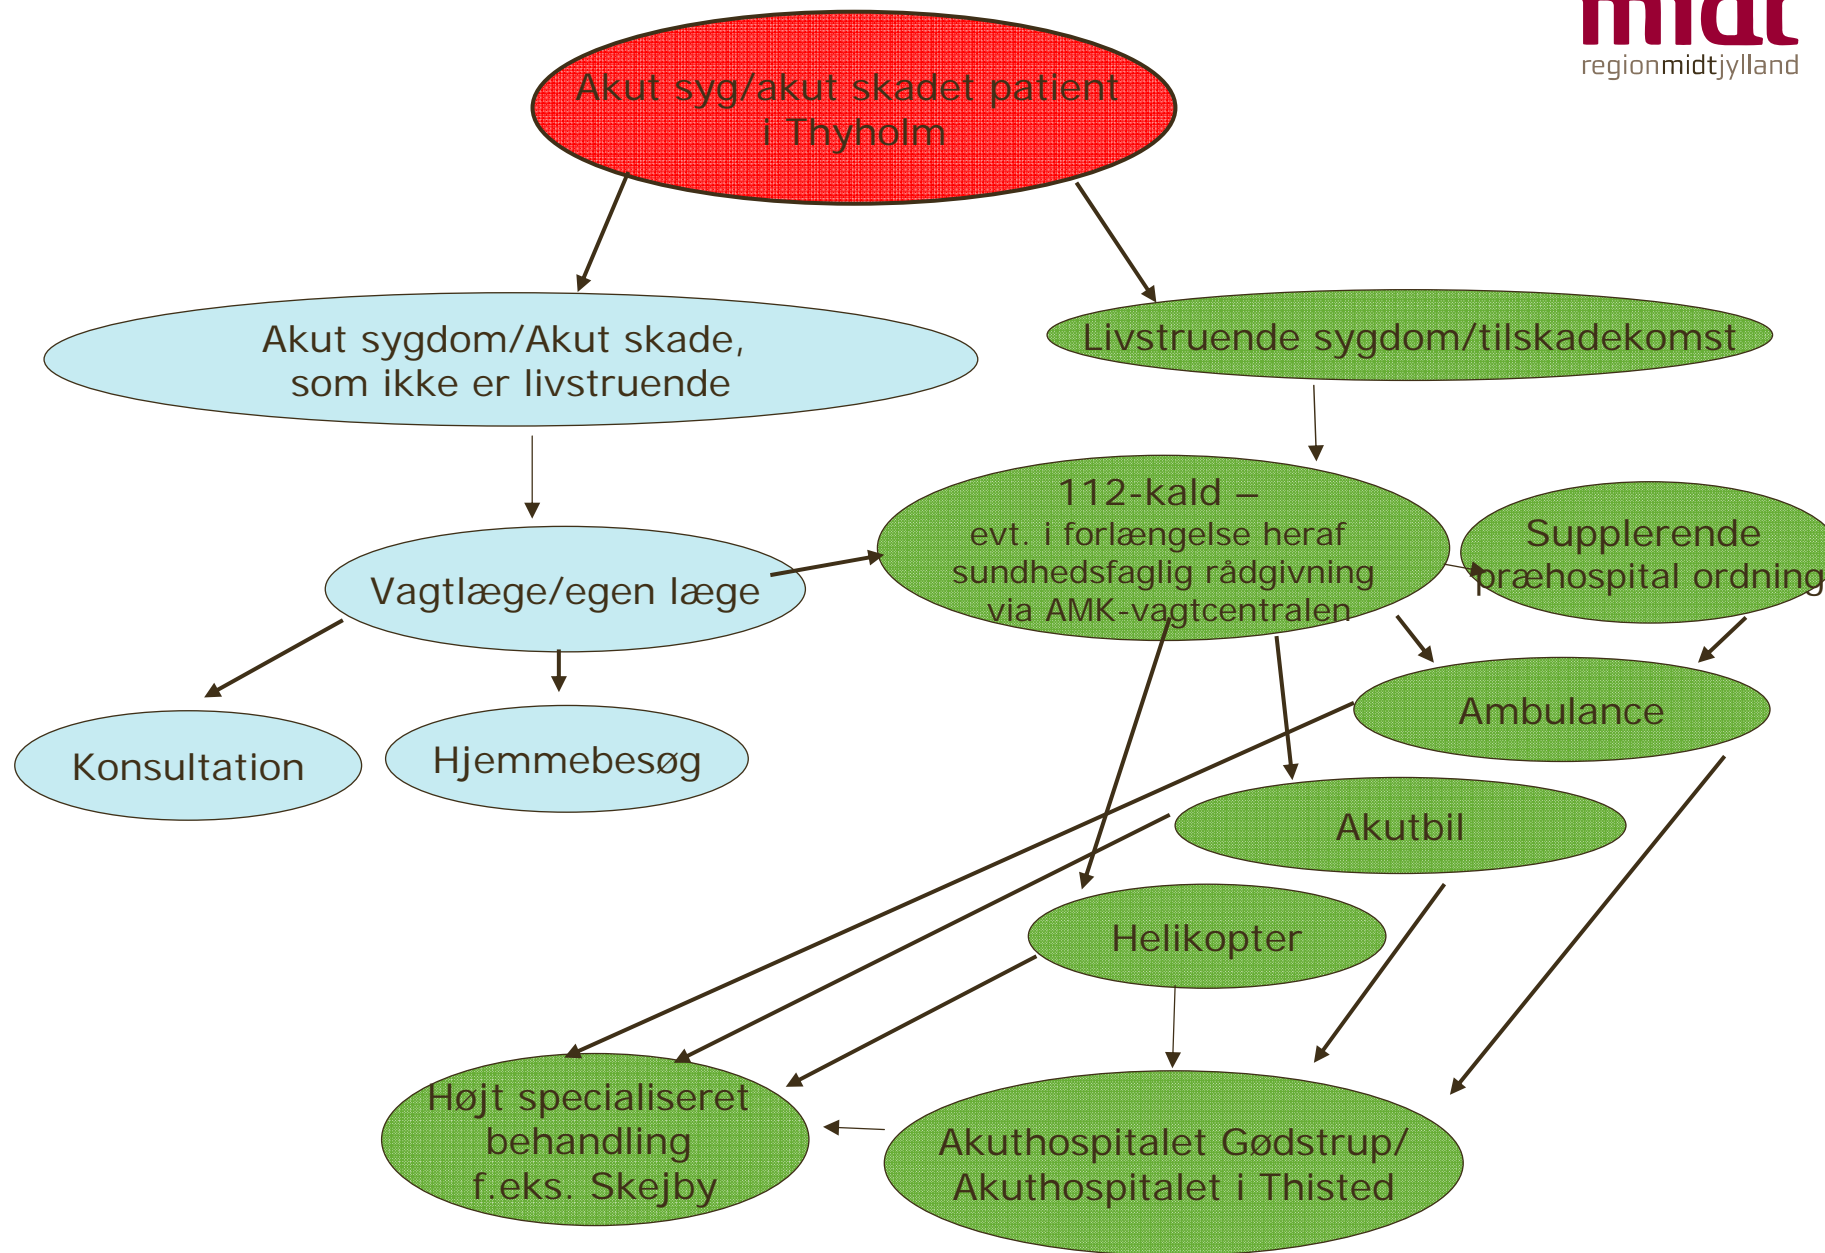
midt
regionmidtjylland

Akut syg/akut skadet patient i Thyholm

Akut sygdom/Akut skade, som ikke er livstruende

Livstruende sygdom/tilskadekomst

112-kald – evt. i forlængelse heraf sundhedsfaglig rådgivning via AMK-vagtcentralen

Supplerende præhospital ordning

Vagtlæge/egen læge

Ambulance

Konsultation

Hjemmebesøg

Akutbil

Helikopter

Højt specialiseret behandling f.eks. Skejby

Akuthospitalet Gødstrup/ Akuthospitalet i Thisted